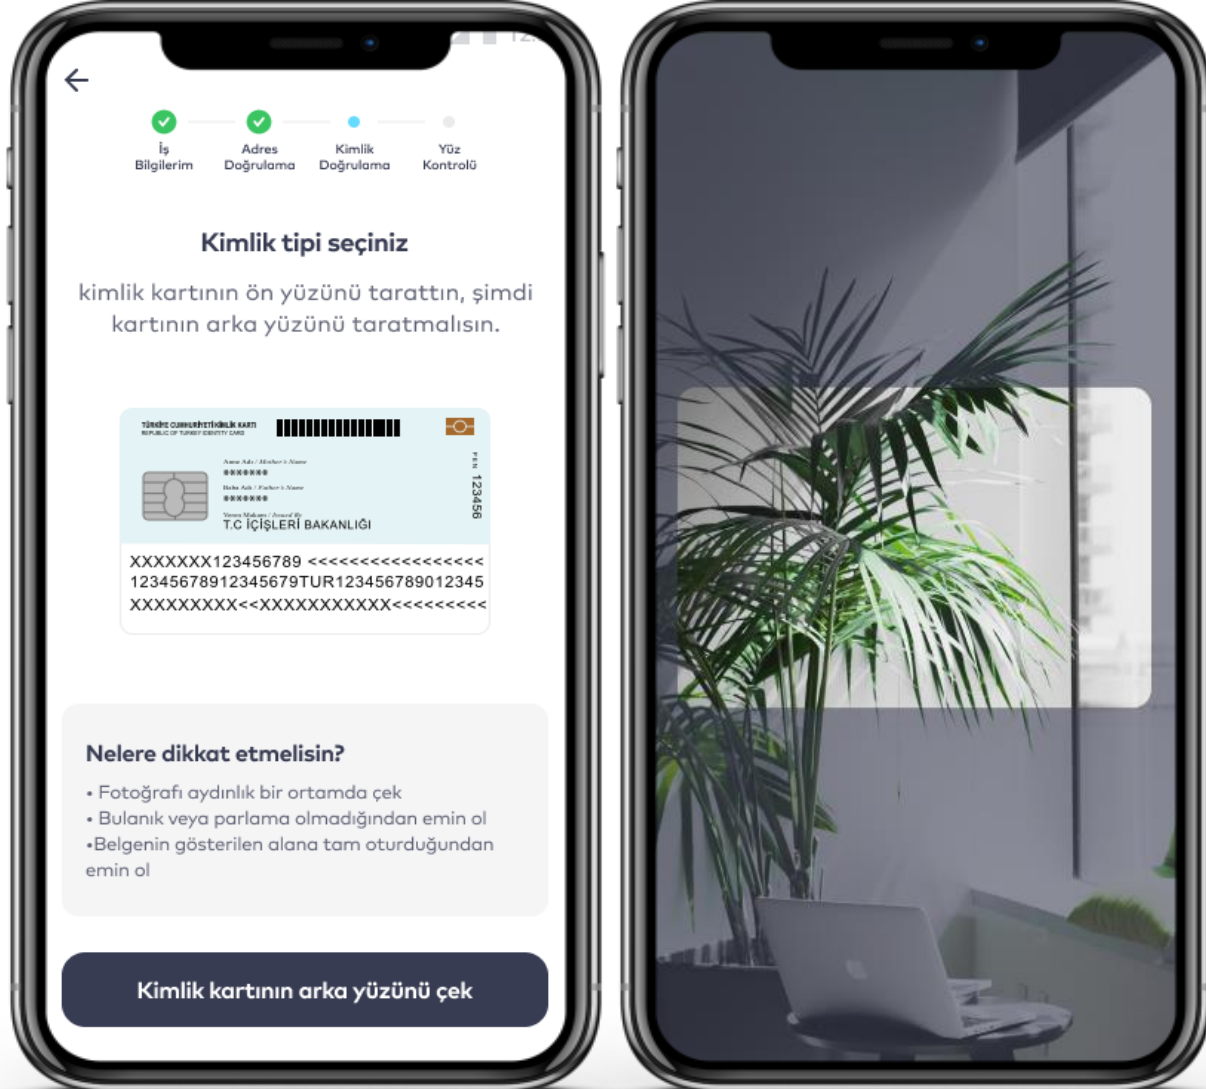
İş Bilgilerim

Adres Doğrulama

Kimlik Doğrulama

Yüz Kontrolü

Kimlik tipi seçiniz

kimlik kartının ön yüzünü tarattın, şimdi kartının arka yüzünü taratmalısın.

TÜRKİYE CUMHURİYETİ KİMLİK KARTI
REPUBLIC OF TURKEY IDENTITY CARD

Anne Adı / Mother's Name
\*\*\*\*\*\*\*
Baba Adı / Father's Name
\*\*\*\*\*\*\*
Veren Makam / Issued By
T.C İÇİŞLERİ BAKANLIĞI

123456

XXXXXXX123456789 <<<<<<<<<<<<<<<<<
12345678912345679TUR12345678901234 5
XXXXXXXXX<<XXXXXXXXXXX<<<<<<<<<

Nelere dikkat etmelisin?

• Fotoğrafı aydınlık bir ortamda çek
• Bulanık veya parlama olmadığından emin ol
•Belgenin gösterilen alana tam oturduğundan emin ol

Kimlik kartının arka yüzünü çek